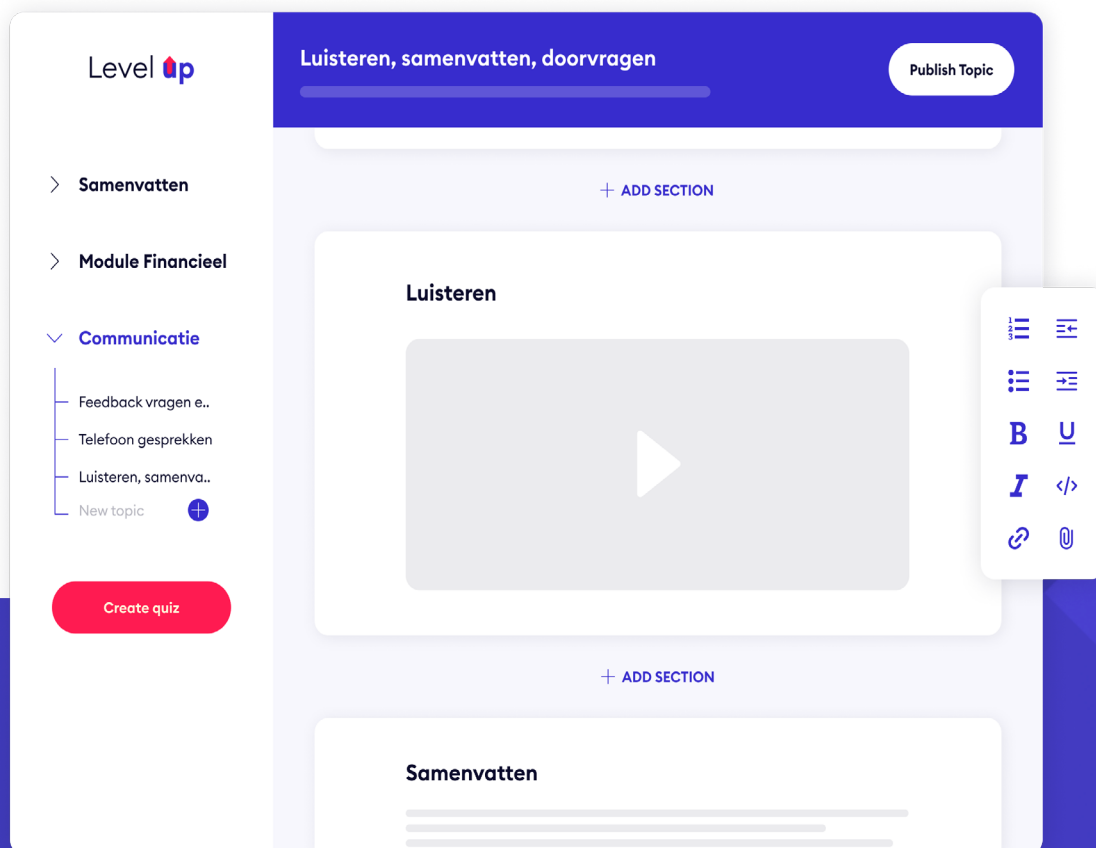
Level up

Luisteren, samenvatten, doorvragen

Publish Topic

Samenvatten

Module Financieel

Communicatie

Feedback vragen e..

Telefoon gesprekken

Luisteren, samenva..

New topic

Create quiz

+ ADD SECTION

Luisteren

+ ADD SECTION

Samenvatten